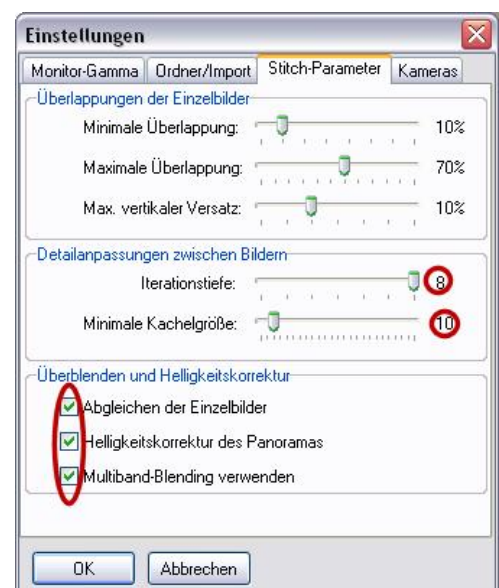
Einstellungen

Monitor-Gamma | Ordner/Import | Stitch-Parameter | Kameras

Überlappungen der Einzelbilder

Minimale Überlappung: 10%

Maximale Überlappung: 70%

Max. vertikaler Versatz: 10%

Detailanpassungen zwischen Bildern

Iterationstiefe: 8

Minimale Kachelgröße: 10

Überblenden und Helligkeitskorrektur

Abgleichen der Einzelbilder

Helligkeitskorrektur des Panoramas

Multiband-Blending verwenden

OK

Abbrechen